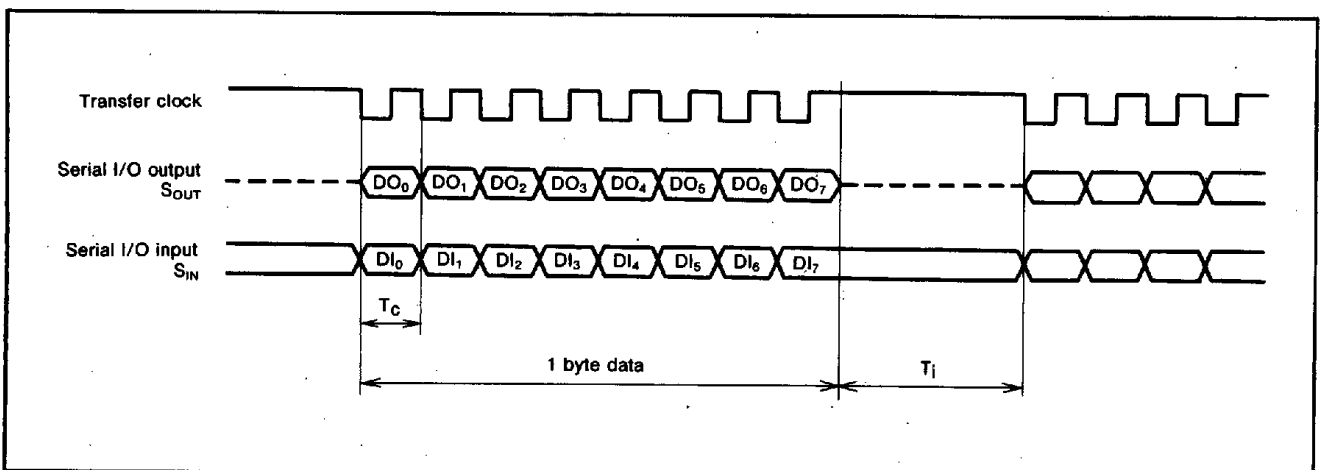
Transfer clock

Serial I/O output $S_{OUT}$

$DO_0$ $DO_1$ $DO_2$ $DO_3$ $DO_4$ $DO_5$ $DO_6$ $DO_7$

Serial I/O input $S_{IN}$

$DI_0$ $DI_1$ $DI_2$ $DI_3$ $DI_4$ $DI_5$ $DI_6$ $DI_7$

$T_C$

1 byte data

$T_i$